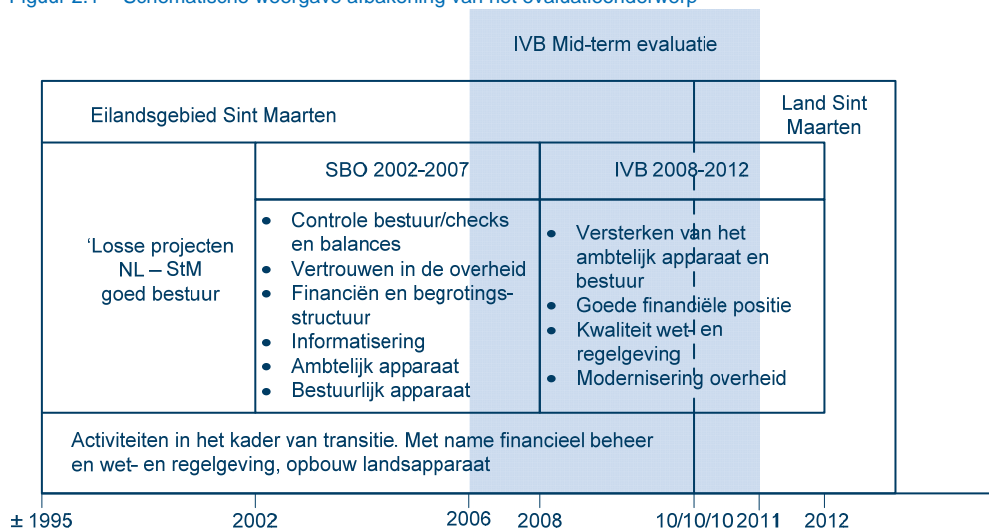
Figuur 2.1 Schematische weergave afbakening van het evaluatieonderwerp

IVB Mid-term evaluatie

Eilandsgebied Sint Maarten

Land Sint Maarten

SBO 2002-2007

IVB 2008-2012

'Losse projecten NL – StM goed bestuur

- Controle bestuur/checks en balances
- Vertrouwen in de overheid
- Financiën en begrotingsstructuur
- Informatisering
- Ambtelijk apparaat
- Bestuurlijk apparaat

- Versterken van het ambtelijk apparaat en bestuur
- Goede financiële positie
- Kwaliteit wet- en regelgeving
- Modernisering overheid

Activiteiten in het kader van transitie. Met name financieel beheer en wet- en regelgeving, opbouw landsapparaat

± 1995 2002 2006 2008 10/10/10 2011 2012